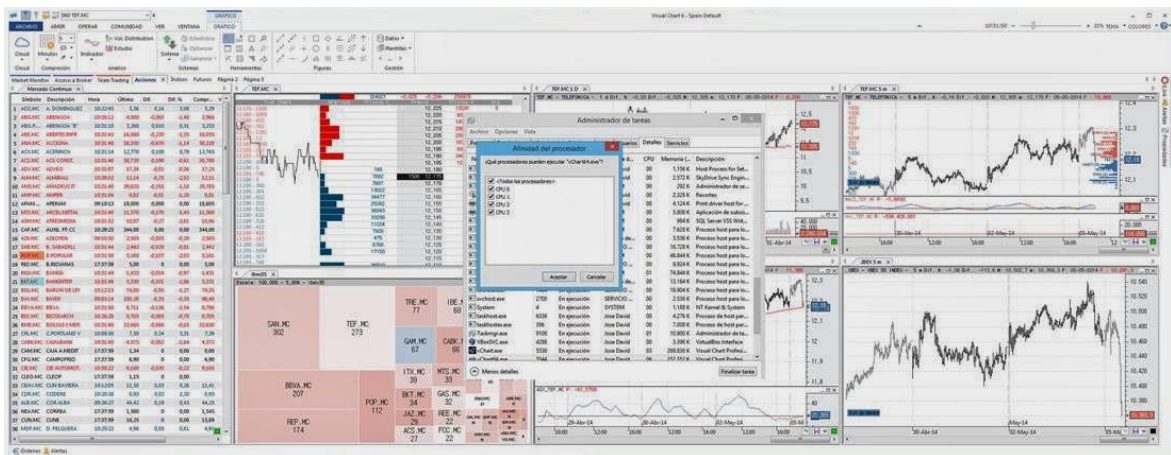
Visual Chart 6 - Spain Default

ARCHIVO ABRIR OPERAR COMUNIDAD VER VENTANA GRÁFICO

Market Monitor Acceso a Broker Team Trading Acciones Índices Futuros Página 2 Página 3

Mercado Continuo

| Símbolo | Descripción | Hora | Último | Dif. | Dif. % |
|---|---|---|---|---|---|
| ABE.MC | ABERTIS | | | | |
| ACS.MC | ACS CONST. | | | | |
| BBVA | | | | | |
| POP.MC | B.POPULAR | | | | |
| SAN.MC | | | | | |
| TEF.MC | | | | | |

Administrador de tareas

Archivo Opciones Vista

Afinidad del procesador

¿Qué procesadores pueden ejecutar "vChart.exe"?

<Todos los procesadores>
CPU 0
CPU 1
CPU 2
CPU 3

Aceptar Cancelar

Detalles Servicios

CPU Memoria (...) Descripción

svchost.exe En ejecución SERVICIO
System En ejecución SYSTEM
taskhost.exe En ejecución Jose David
taskhostex.exe En ejecución Jose David
Taskmgr.exe En ejecución Jose David
VBoxSVC.exe En ejecución Jose David
vChart.exe En ejecución Jose David

Menos detalles Finalizar tarea

SAN.MC 302
TEF.MC 273
TRE.MC 77
GAM.MC 67
CABK.MC 86
BBVA.MC 207
POP.MC 112
ITX.MC 40
MTS.MC 32
BKT.MC 34
GAS.MC 32
JAZ.MC 26
REE.MC 22
REP.MC 174
ACS.MC 25
FCC.MC 22

TEF.MC 5 m
IBEX 5 m

30-Abr-14 02-May-14 05-May-14

Órdenes Alertas